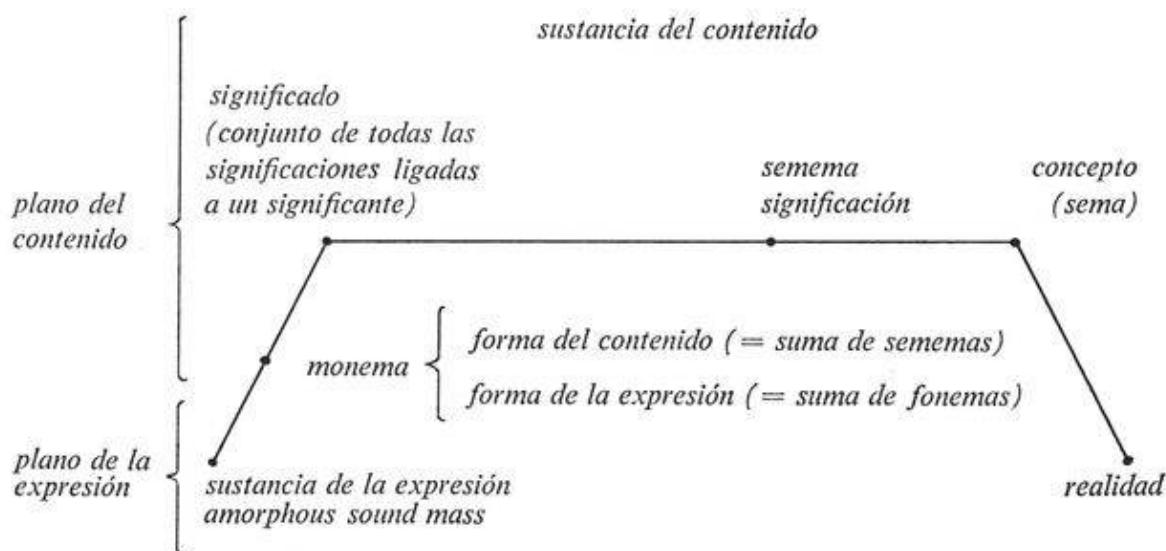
sustancia del contenido

plano del contenido

significado (conjunto de todas las significaciones ligadas a un significante)

semema significación

concepto (sema)

monema

forma del contenido (= suma de sememas)

forma de la expresión (= suma de fonemas)

plano de la expresión

sustancia de la expresión amorphous sound mass

realidad